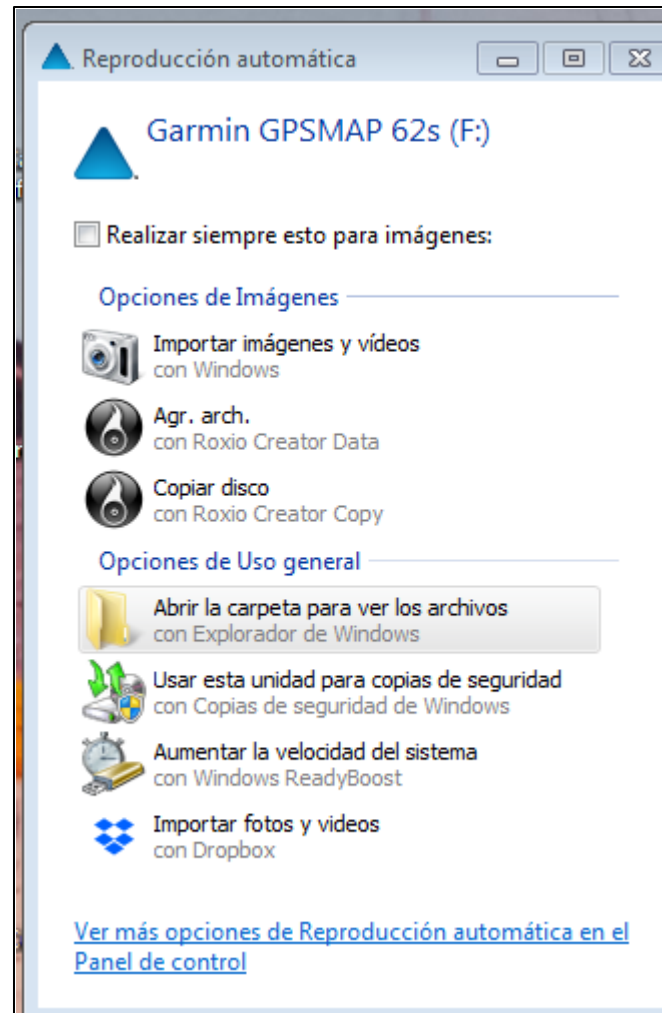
Reproducción automática

Garmin GPSMAP 62s (F:)

Realizar siempre esto para imágenes:

Opciones de Imágenes

Importar imágenes y vídeos
con Windows

Agr. arch.
con Roxio Creator Data

Copiar disco
con Roxio Creator Copy

Opciones de Uso general

Abrir la carpeta para ver los archivos
con Explorador de Windows

Usar esta unidad para copias de seguridad
con Copias de seguridad de Windows

Aumentar la velocidad del sistema
con Windows ReadyBoost

Importar fotos y videos
con Dropbox

Ver más opciones de Reproducción automática en el Panel de control